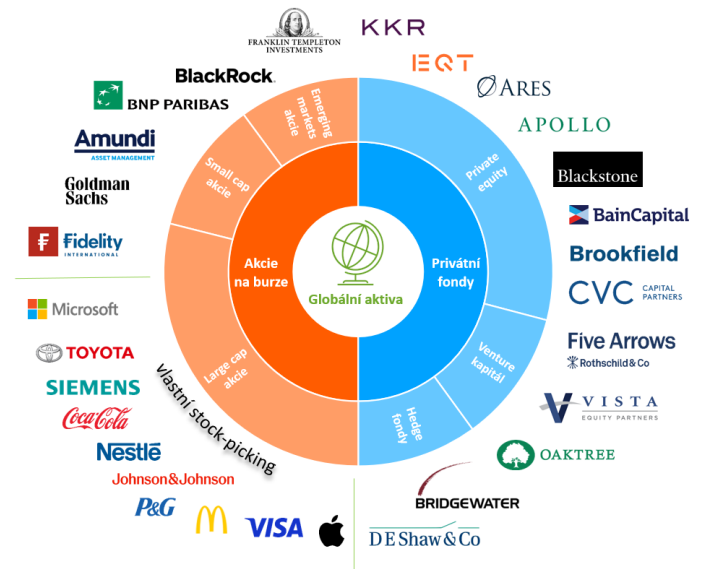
FRANKLIN TEMPLETON INVESTMENTS
KKR
EQT
ARES
APOLLO
BlackRock
BNP PARIBAS
Amundi
ASSET MANAGEMENT
Goldman Sachs
Fidelity
INTERNATIONAL
Blackstone
BainCapital
Brookfield
CVC CAPITAL PARTNERS
Five Arrows
Rothschild&Co
VISTA EQUITY PARTNERS
OAKTREE
BRIDGEWATER
DE Shaw & Co
Microsoft
TOYOTA
SIEMENS
Coca-Cola
Nestlé
Johnson&Johnson
P&G
M
VISA

Emerging markets akcie
Small cap akcie
Large cap akcie
Akcie na burze
Globální aktiva
Privátní fondy
Private equity
Venture kapitál
Hedge fondy
Vlastní stock-picking